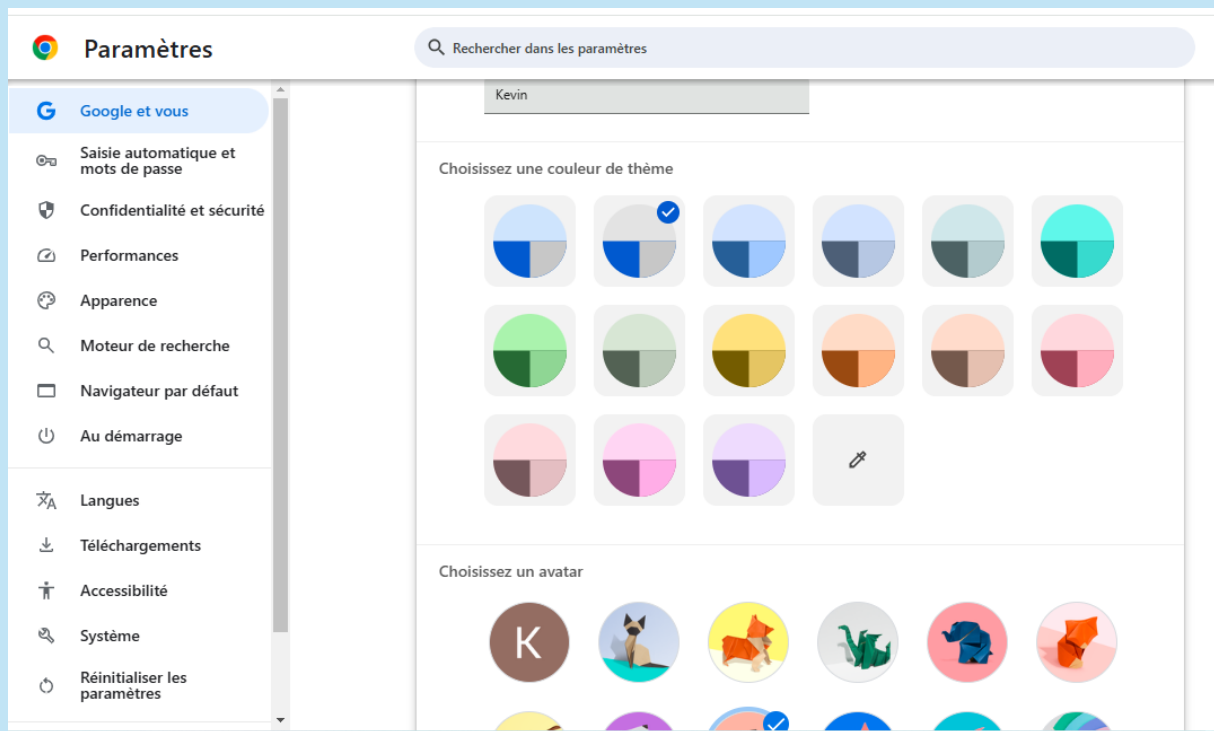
Paramètres

Rechercher dans les paramètres

Google et vous

Saisie automatique et mots de passe

Confidentialité et sécurité

Performances

Apparence

Moteur de recherche

Navigateur par défaut

Au démarrage

Langues

Téléchargements

Accessibilité

Système

Réinitialiser les paramètres

Kevin

Choisissez une couleur de thème

Choisissez un avatar

K